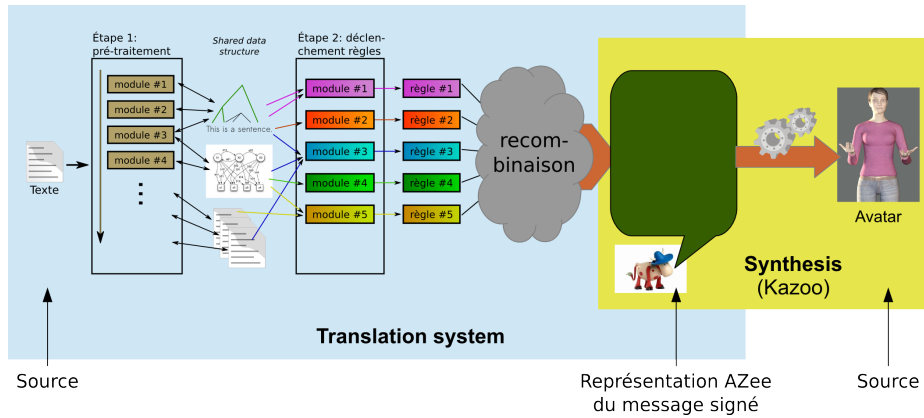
Étape 1: pré-traitement

Shared data structure

Étape 2: déclenchement règles

module #1
module #2
module #3
module #4

This is a sentence.

module #1 → règle #1
module #2 → règle #2
module #3 → règle #3
module #4 → règle #4
module #5 → règle #5

recombinaison

Texte

Avatar

Synthesis
(Kazoo)

Translation system

Source

Représentation AZee du message signé

Source